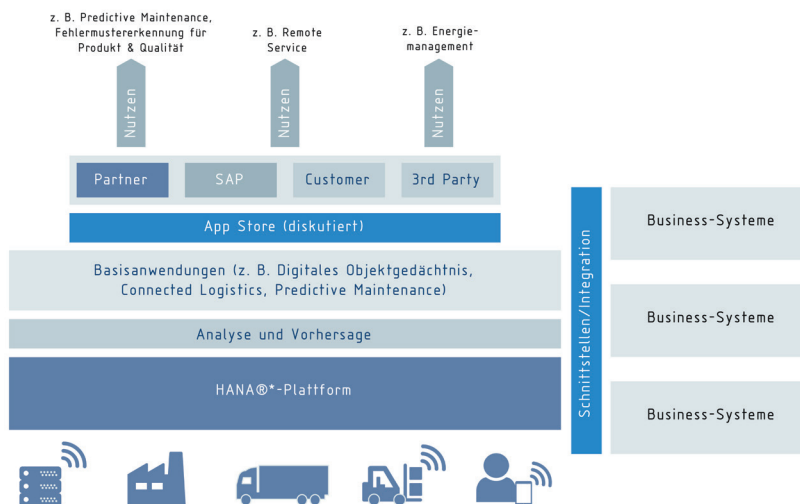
z. B. Predictive Maintenance, Fehlermustererkennung für Produkt & Qualität

z. B. Remote Service

z. B. Energiemanagement

Nutzen

Nutzen

Nutzen

Partner

SAP

Customer

3rd Party

App Store (diskutiert)

Basisanwendungen (z. B. Digitales Objektgedächtnis, Connected Logistics, Predictive Maintenance)

Analyse und Vorhersage

HANA®*-Plattform

Schnittstellen/Integration

Business-Systeme

Business-Systeme

Business-Systeme